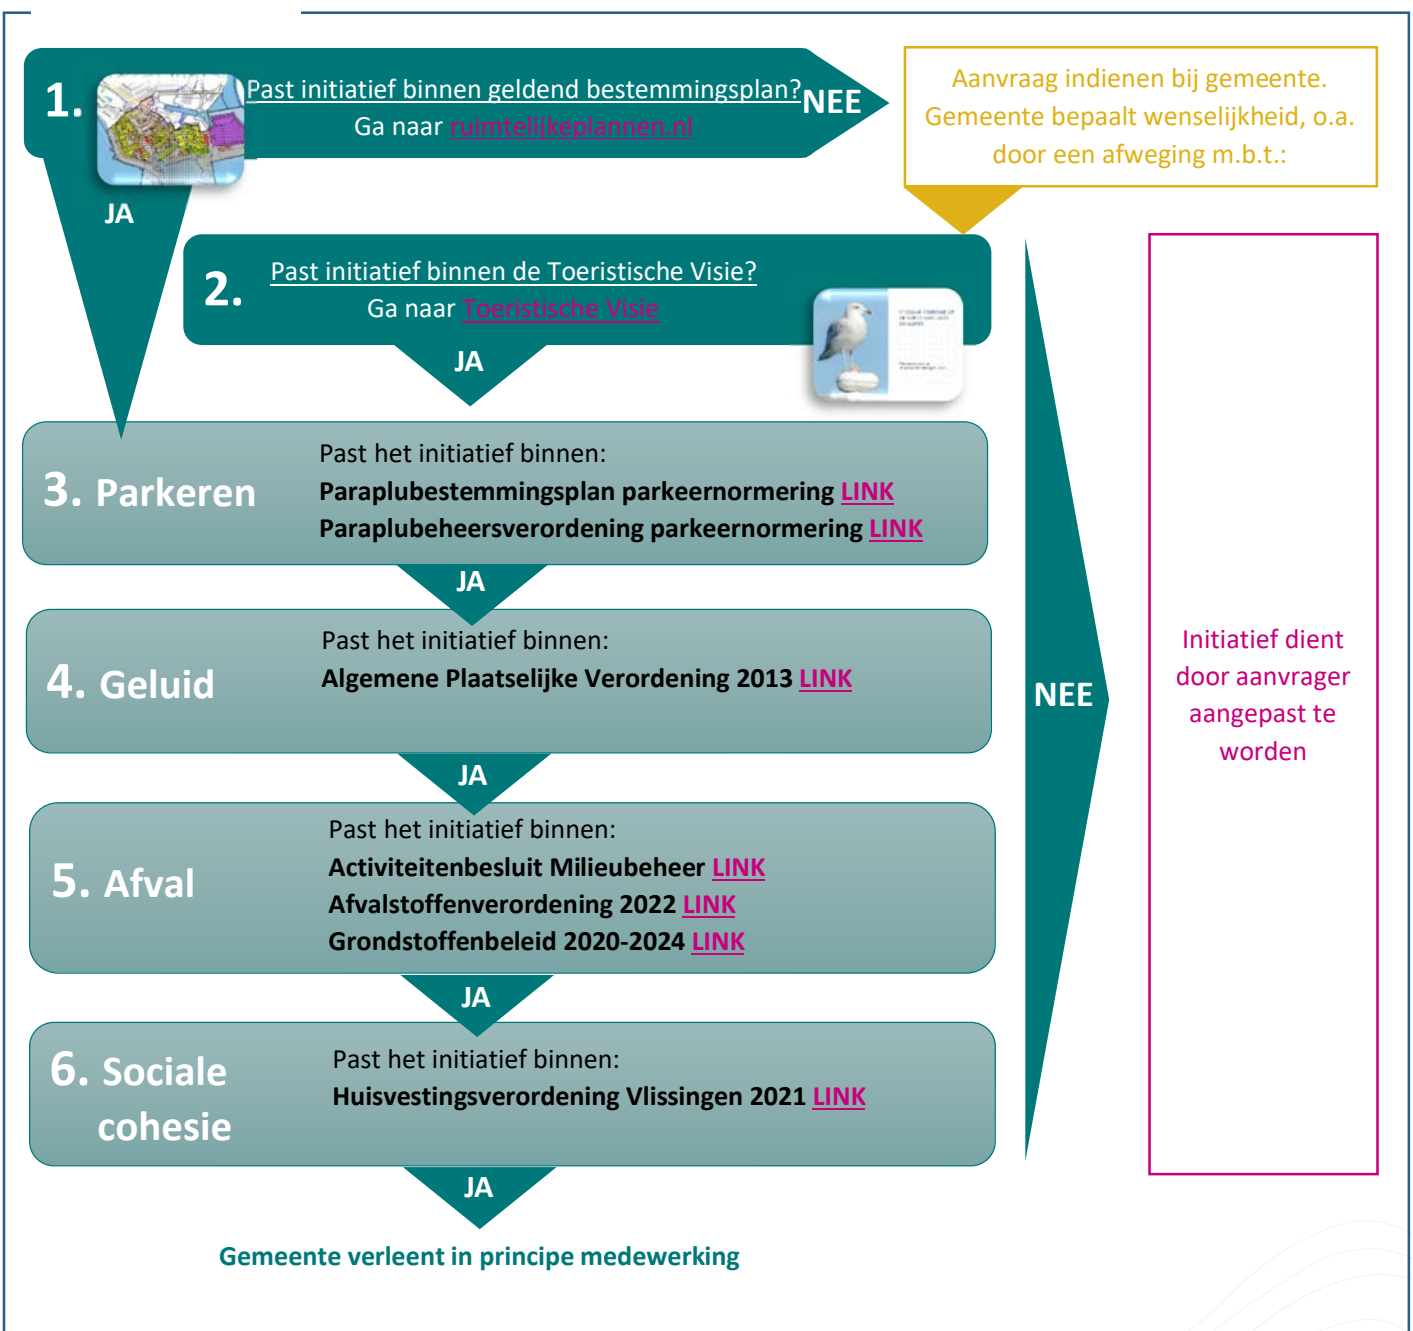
1. Past initiatief binnen geldend bestemmingsplan?
Ga naar ruimtelijkeplannen.nl

NEE

Aanvraag indienen bij gemeente. Gemeente bepaalt wenselijkheid, o.a. door een afweging m.b.t.:

JA

2. Past initiatief binnen de Toeristische Visie?
Ga naar Toeristische Visie

JA

3. Parkeren
Past het initiatief binnen:
Paraplubestemmingsplan parkeernormering LINK
Paraplubeheersverordening parkeernormering LINK

JA

4. Geluid
Past het initiatief binnen:
Algemene Plaatselijke Verordening 2013 LINK

JA

5. Afval
Past het initiatief binnen:
Activiteitenbesluit Milieubeheer LINK
Afvalstoffenverordening 2022 LINK
Grondstoffenbeleid 2020-2024 LINK

JA

6. Sociale cohesie
Past het initiatief binnen:
Huisvestingsverordening Vlissingen 2021 LINK

JA

Gemeente verleent in principe medewerking

NEE

Initiatief dient door aanvrager aangepast te worden